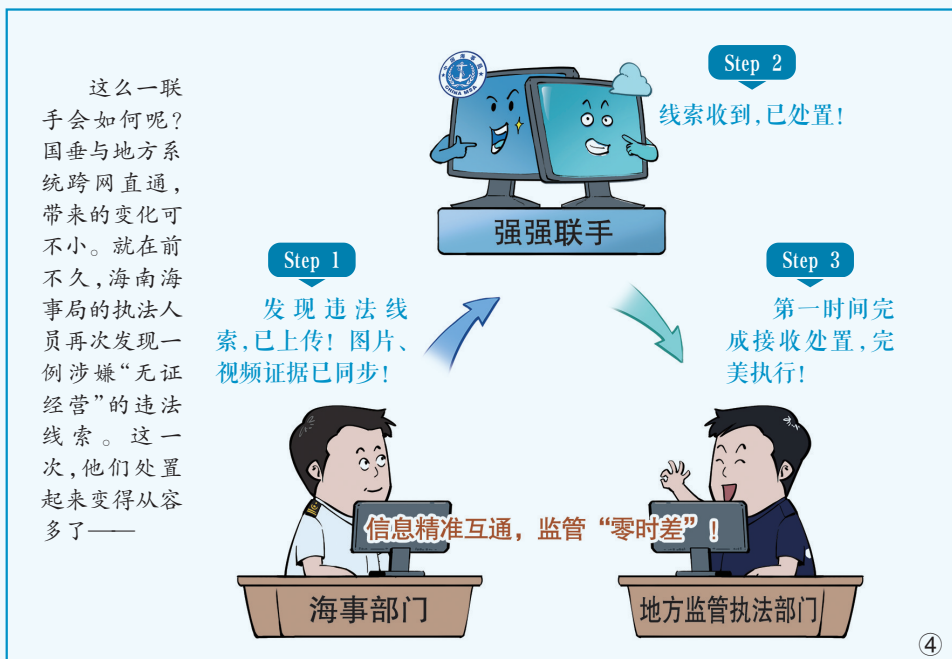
这么一联手会如何呢？国垂与地方系统跨网直通，带来的变化可不小。就在前不久，海南海事局的执法人员再次发现一例涉嫌“无证经营”的违法线索。这一次，他们处置起来变得从容多了——

CHINA MSA

Step 2

线索收到，已处置！

强强联手

Step 1

发现违法线索，已上传！图片、视频证据已同步！

Step 3

第一时间完成接收处置，完美执行！

信息精准互通，监管“零时差”！

海事部门

地方监管执法部门

④